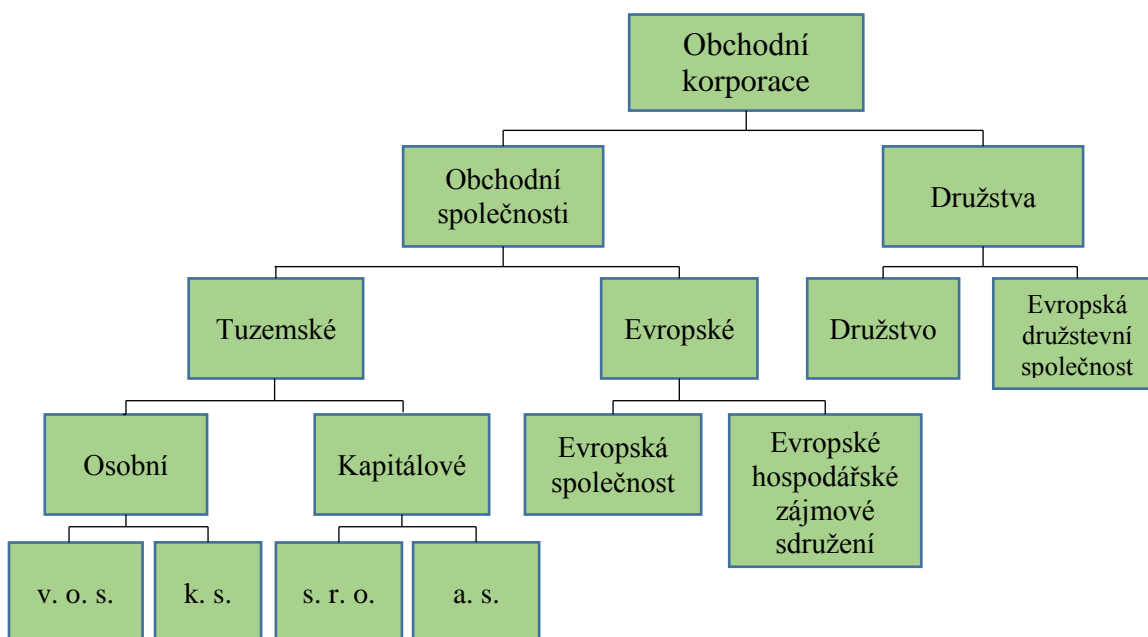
Obchodní korporace

Obchodní společnosti

Družstva

Tuzemské

Evropské

Družstvo

Evropská družstevní společnost

Osobní

Kapitálové

Evropská společnost

Evropské hospodářské zájmové sdružení

v. o. s.

k. s.

s. r. o.

a. s.